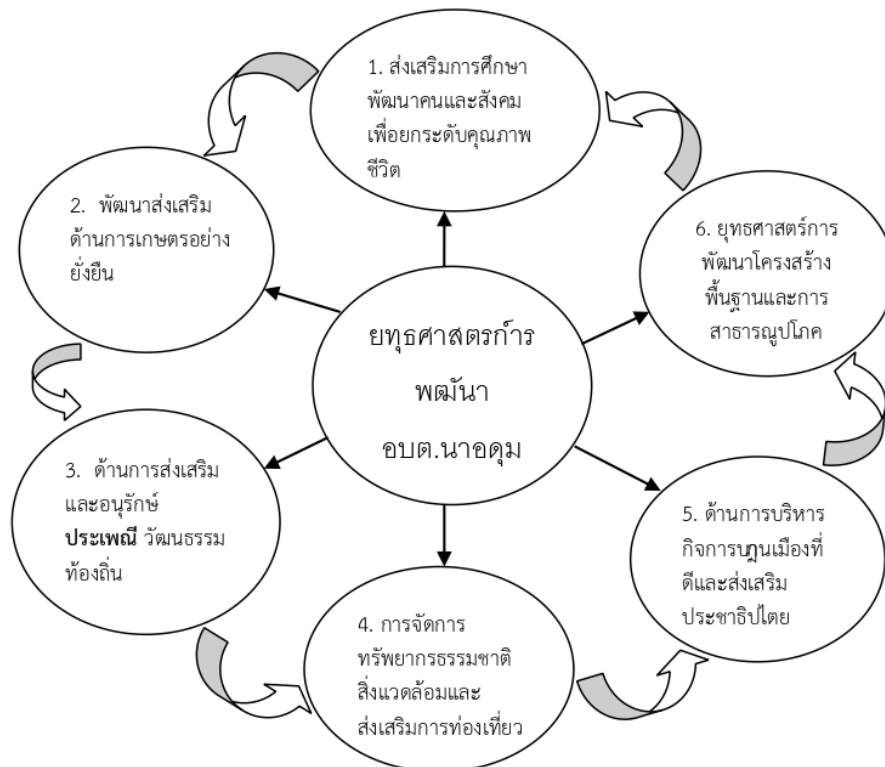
1. ส่งเสริมการศึกษา พัฒนาคนและสังคม เพื่อยกระดับคุณภาพชีวิต

2. พัฒนาส่งเสริมด้านการเกษตรอย่างยั่งยืน

6. ยุทธศาสตร์การพัฒนาโครงสร้างพื้นฐานและการสาธารณูปโภค

ยทุธศาสตรก์าร พฒันา อบต.นาอดุม

3. ด้านการส่งเสริมและอนุรักษ์ **ประเพณี** วัฒนธรรมท้องถิ่น

5. ด้านการบริหารกิจการบฎนเมืองที่ดีและส่งเสริมประชาธิปไตย

4. การจัดการทรัพยากรธรรมชาติ สิ่งแวดล้อมและส่งเสริมการท่องเที่ยว